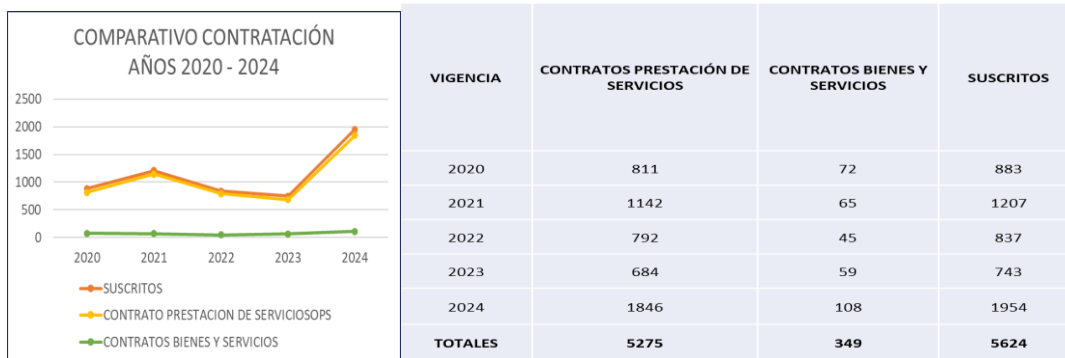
COMPARATIVO CONTRATACIÓN AÑOS 2020 - 2024

2500
2000
1500
1000
500
0

2020 2021 2022 2023 2024

SUSCRITOS
CONTRATO PRESTACION DE SERVICIOSOPS
CONTRATOS BIENES Y SERVICIOS

| VIGENCIA | CONTRATOS PRESTACIÓN DE SERVICIOS | CONTRATOS BIENES Y SERVICIOS | SUSCRITOS |
|---|---|---|---|
| 2020 | 811 | 72 | 883 |
| 2021 | 1142 | 65 | 1207 |
| 2022 | 792 | 45 | 837 |
| 2023 | 684 | 59 | 743 |
| 2024 | 1846 | 108 | 1954 |
| TOTALES | 5275 | 349 | 5624 |